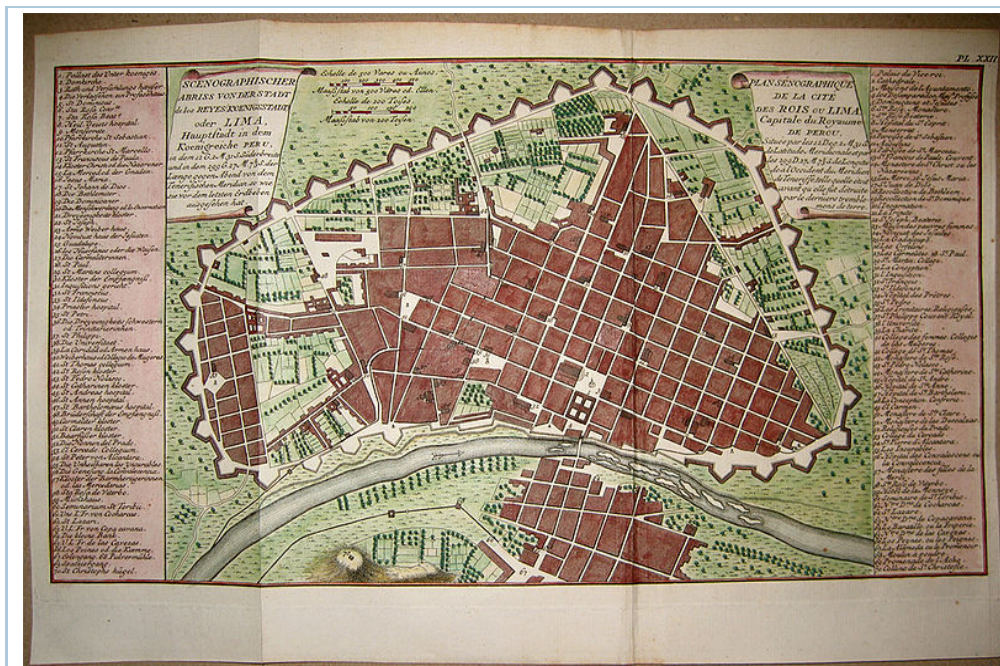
PL. XXII

SCENOGRAPHISCHER ABRISS VON DER STADT der los REYES KOENIGSSTADT oder LIMA, Hauptstadt in dem Koenigreiche PERU, so dem 12 G. 2 M. 31 S. Süder Breite und in dem 299 G. 27 M. 38 S. der Lange gegen Abend von dem Teneriffischen Meridian so wie sie vor dem letzten Erdbeben ausgesehen hat.

Echelle de 300 Vares ou Aunes
Maasstab von 300 Varas od. Ellen
Echelle de 200 Toises
Maasstab von 200 Toisen

PLAN SCENOGRAPHIQUE DE LA CITE DES ROIS ou LIMA Capitale du Royaume DE PEROU. Située par les 12 Deg. 2 M. 31 S. de Latitude Meridionale et par les 299 D. 27 M. 38 S. de Longitude de l'Occident du Meridien de Teneriffe telle quelle étoit avant qu'elle fut detruite par le dernier tremblement de terre.

1. Pallast des Vater Koenigs
2. Domkirche
3. Rath und Versamlungs haus
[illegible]

1. Palais du Vice roi.
2. Cathedrale
3. Maison de la Ayuntamento
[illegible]